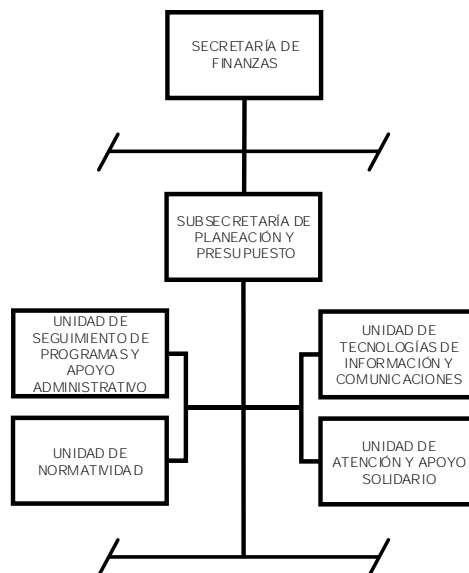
SECRETARÍA DE FINANZAS

SUBSECRETARÍA DE PLANEACIÓN Y PRESUPUESTO

UNIDAD DE SEGUIMIENTO DE PROGRAMAS Y APOYO ADMINISTRATIVO

UNIDAD DE NORMATIVIDAD

UNIDAD DE TECNOLOGÍAS DE INFORMACIÓN Y COMUNICACIONES

UNIDAD DE ATENCIÓN Y APOYO SOLIDARIO